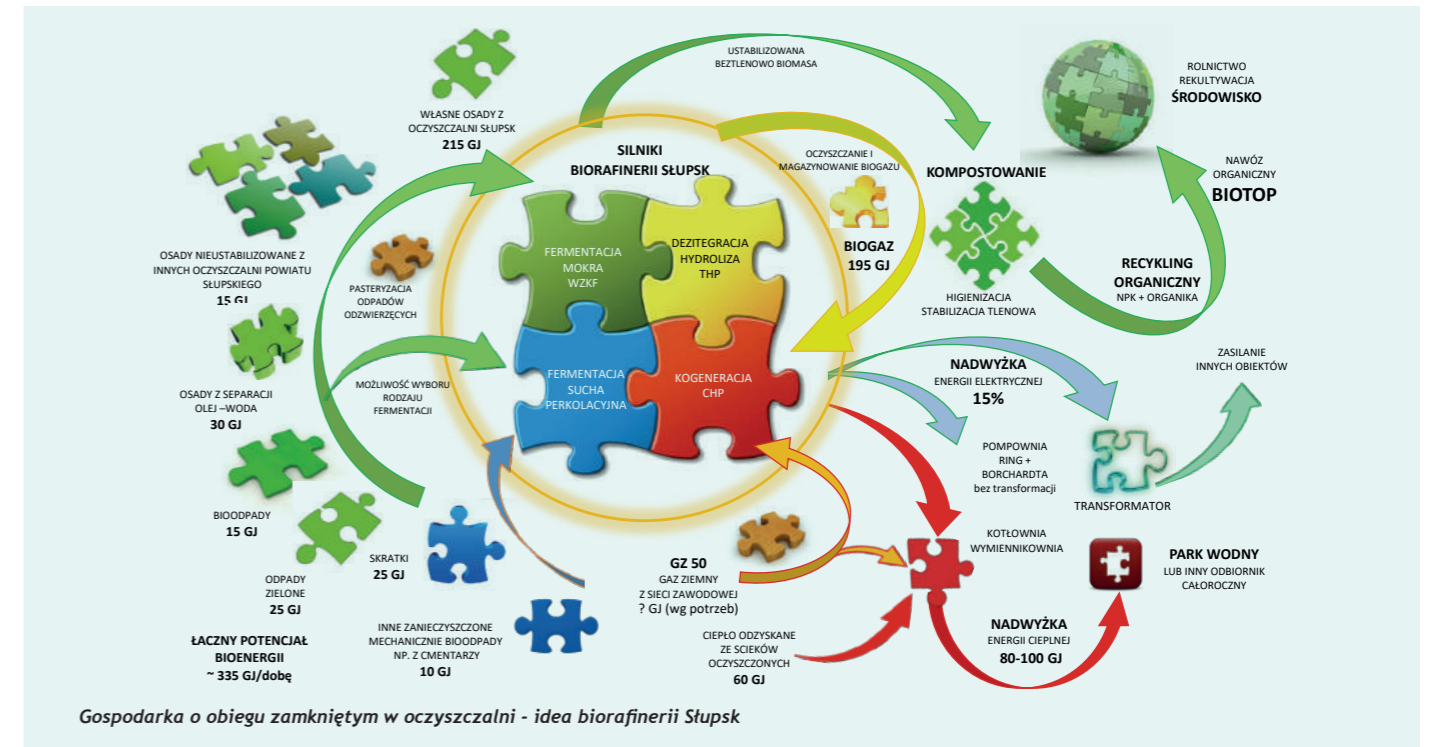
USTABILIZOWANA BEZTLENOWO BIOMASA

ROLNICTWO REKULTYWACJA
ŚRODOWISKO

WŁASNE OSADY Z OCZYSZCZALNI SŁUPSK
215 GJ

SILNIKI BIOFINERII SŁUPSK

OCZYSZCZANIE I MAGAZYNOWANIE BIOGAZU

KOMPOSTOWANIE

NAWÓZ ORGANICZNY
BIOTOP

OSADY NIEUSTABILIZOWANE Z INNYCH OCZYSZCZALNI POWIATU SŁUPSKIEGO
15 GJ

PASTERYZACJA ODPADÓW ODZWIERZĘCYCH

FERMENTACJA MOKRA WZKF

DEZITEGRACJA HYDROLIZA THP

BIOGAZ
195 GJ

HIGIENIZACJA STABILIZACJA TLENOWA

RECYKLING ORGANICZNY
NPK + ORGANIKA

OSADY Z SEPARACJI OLEJ –WODA
30 GJ

MOŻLIWOŚĆ WYBORU RODZAJU FERMENTACJI

FERMENTACJA SUCHA PERKOLACYJNA

KOGENERACJA CHP

NADWYŻKA
ENERGII ELEKTRYCZNEJ
15%

ZASILANIE INNYCH OBIEKTÓW

POMPOWNIA RING + BORCHARDTA bez transformacji

TRANSFORMATOR

BIOODPADY
15 GJ

SKRATKI
25 GJ

ODPADY ZIELONE
25 GJ

KOTŁOWNIA WYMIENNIKOWNIA

GZ 50
GAZ ZIEMNY Z SIECI ZAWODOWEJ
? GJ (wg potrzeb)

PARK WODNY
LUB INNY ODBIORNIK CAŁOROCZNY

ŁĄCZNY POTENCJAŁ BIOENERGII
~ 335 GJ/dobę

INNE ZANIECZYSZCZONE MECHANICZNIE BIOODPADY NP. Z CMENTARZY
10 GJ

CIEPŁO ODZYSKANE ZE ŚCIEKÓW OCZYSZCZONYCH
60 GJ

NADWYŻKA
ENERGII CIEPLNEJ
80-100 GJ

Gospodarka o obiegu zamkniętym w oczyszczalni - idea biorafinerii Słupsk